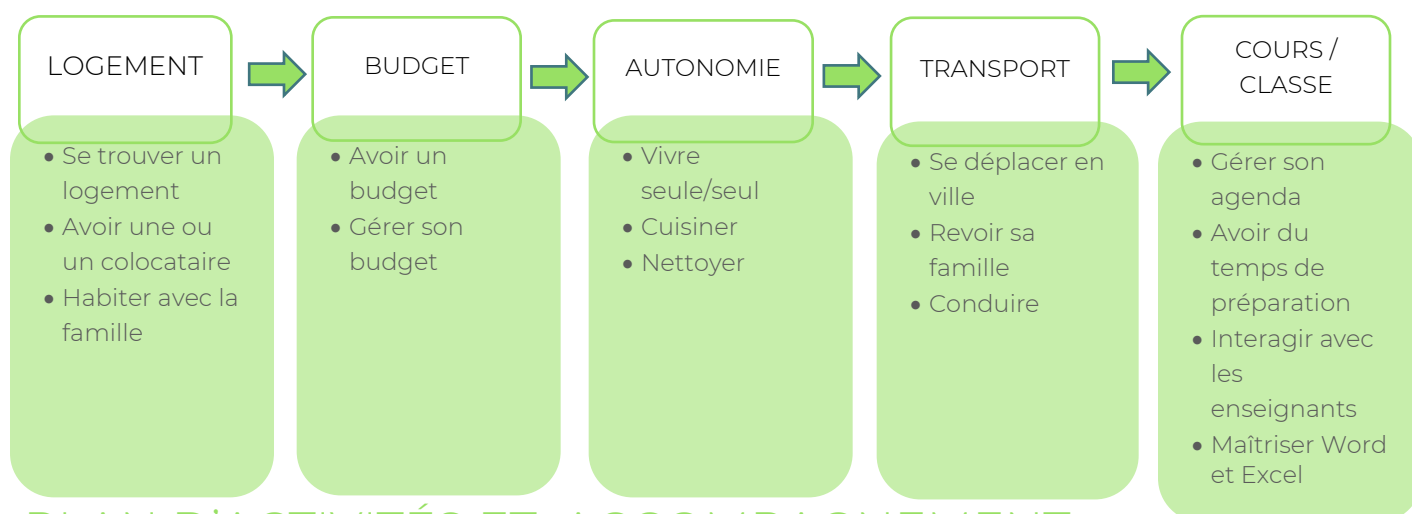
LOGEMENT

- Se trouver un logement
- Avoir une ou un colocataire
- Habiter avec la famille

BUDGET

- Avoir un budget
- Gérer son budget

AUTONOMIE

- Vivre seule/seul
- Cuisiner
- Nettoyer

TRANSPORT

- Se déplacer en ville
- Revoir sa famille
- Conduire

COURS / CLASSE

- Gérer son agenda
- Avoir du temps de préparation
- Interagir avec les enseignants
- Maîtriser Word et Excel

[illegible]